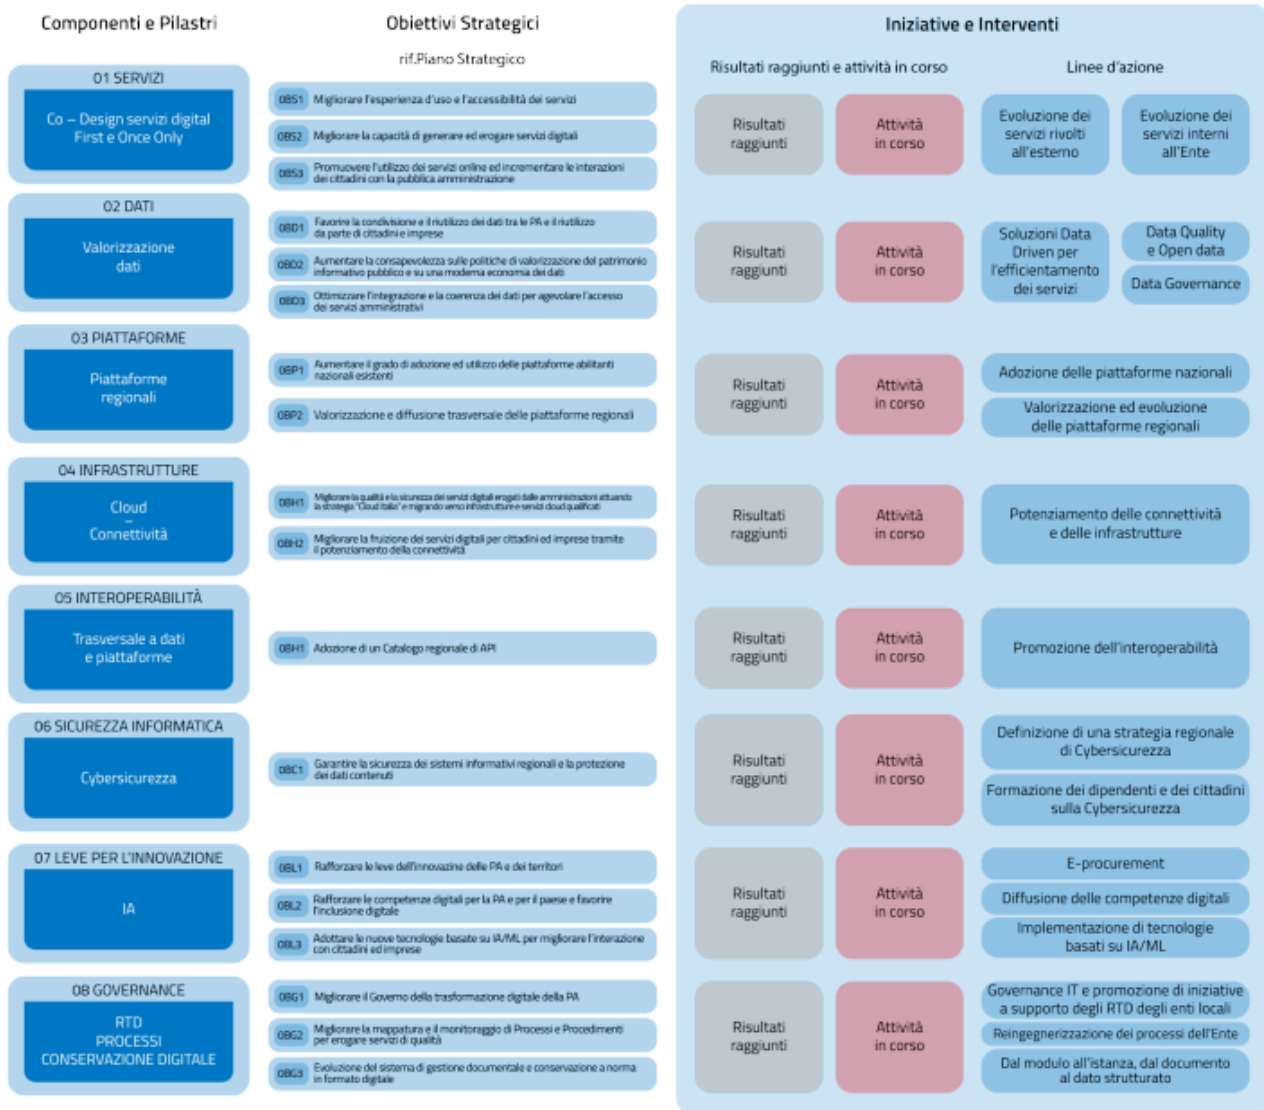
Componenti e Pilastri

Obiettivi Strategici

rif.Piano Strategico

Iniziative e Interventi

Risultati raggiunti e attività in corso

Linee d'azione

01 SERVIZI

Co – Design servizi digital First e Once Only

OBS1 Migliorare l'esperienza d'uso e l'accessibilità dei servizi

OBS2 Migliorare la capacità di generare ed erogare servizi digitali

OBS3 Promuovere l'utilizzo dei servizi online ed incrementare le interazioni dei cittadini con la pubblica amministrazione

Risultati raggiunti

Attività in corso

Evoluzione dei servizi rivolti all'esterno

Evoluzione dei servizi interni all'Ente

02 DATI

Valorizzazione dati

OBD1 Favorire la condivisione e il riutilizzo dei dati tra le PA e il riutilizzo da parte di cittadini e imprese

OBD2 Aumentare la consapevolezza sulle politiche di valorizzazione del patrimonio informativo pubblico e su una moderna economia dei dati

OBD3 Ottimizzare l'integrazione e la coerenza dei dati per agevolare l'accesso dei servizi amministrativi

Risultati raggiunti

Attività in corso

Soluzioni Data Driven per l'efficientamento dei servizi

Data Quality e Open data

Data Governance

03 PIATTAFORME

Piattaforme regionali

OBP1 Aumentare il grado di adozione ed utilizzo delle piattaforme abilitanti nazionali esistenti

OBP2 Valorizzazione e diffusione trasversale delle piattaforme regionali

Risultati raggiunti

Attività in corso

Adozione delle piattaforme nazionali

Valorizzazione ed evoluzione delle piattaforme regionali

04 INFRASTRUTTURE

Cloud
–
Connettività

OBH1 Migliorare la qualità e la sicurezza dei servizi digitali erogati dalle amministrazioni attuando la strategia "Cloud Italia" e migrando verso infrastrutture e servizi cloud qualificati

OBH2 Migliorare la fruizione dei servizi digitali per cittadini ed imprese tramite il potenziamento della connettività

Risultati raggiunti

Attività in corso

Potenziamento delle connettività e delle infrastrutture

05 INTEROPERABILITÀ

Trasversale a dati e piattaforme

OBI1 Adozione di un Catalogo regionale di API

Risultati raggiunti

Attività in corso

Promozione dell'interoperabilità

06 SICUREZZA INFORMATICA

Cybersicurezza

OBC1 Garantire la sicurezza dei sistemi informativi regionali e la protezione dei dati contenuti

Risultati raggiunti

Attività in corso

Definizione di una strategia regionale di Cybersicurezza

Formazione dei dipendenti e dei cittadini sulla Cybersicurezza

07 LEVE PER L'INNOVAZIONE

IA

OBL1 Rafforzare le leve dell'innovazione delle PA e dei territori

OBL2 Rafforzare le competenze digitali per la PA e per il paese e favorire l'inclusione digitale

OBL3 Adottare le nuove tecnologie basate su IA/ML per migliorare l'interazione con cittadini ed imprese

Risultati raggiunti

Attività in corso

E-procurement

Diffusione delle competenze digitali

Implementazione di tecnologie basati su IA/ML

08 GOVERNANCE

RTD
PROCESSI
CONSERVAZIONE DIGITALE

OBG1 Migliorare il Governo della trasformazione digitale della PA

OBG2 Migliorare la mappatura e il monitoraggio di Processi e Procedimenti per erogare servizi di qualità

OBG3 Evoluzione del sistema di gestione documentale e conservazione a norma in formato digitale

Risultati raggiunti

Attività in corso

Governance IT e promozione di iniziative a supporto degli RTD degli enti locali

Reingegnerizzazione dei processi dell'Ente

Dal modulo all'istanza, dal documento al dato strutturato